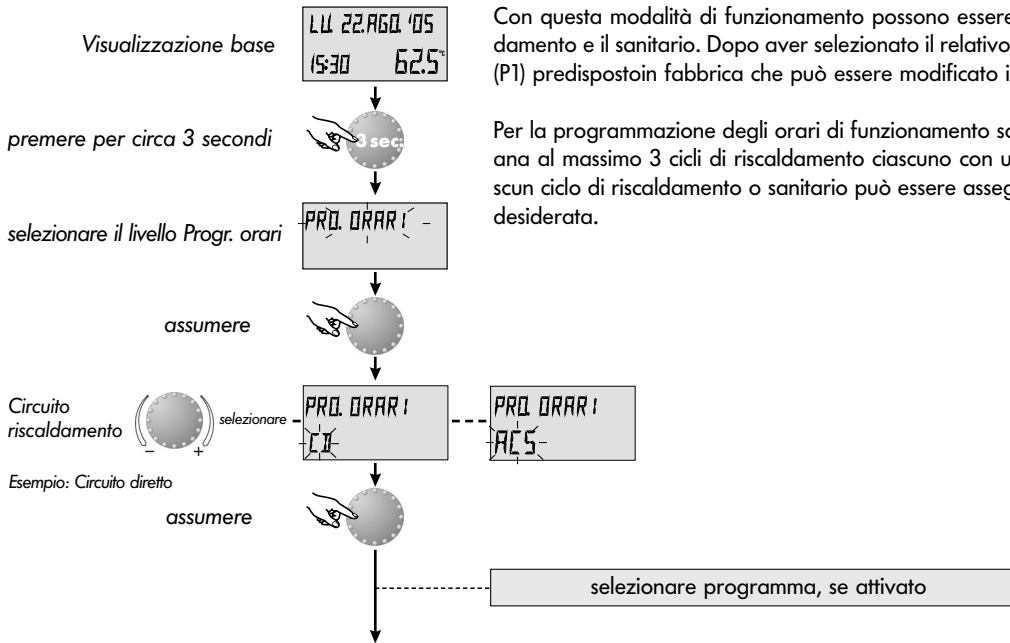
Visualizzazione base

LU 22.AGO.'05
15:30 62.5°C

premere per circa 3 secondi

3 sec.

selezionare il livello Progr. orari

PRO. ORARI

assumere

Circuito riscaldamento

selezionare

– +

PRO. ORARI
CD

PRO. ORARI
ACS

Esempio: Circuito diretto

assumere

selezionare programma, se attivato

Con questa modalità di funzionamento possono essere damento e il sanitario. Dopo aver selezionato il relativo (P1) predispostoin fabbrica che può essere modificato i

Per la programmazione degli orari di funzionamento so ana al massimo 3 cicli di riscaldamento ciascuno con u scun ciclo di riscaldamento o sanitario può essere asseg desiderata.